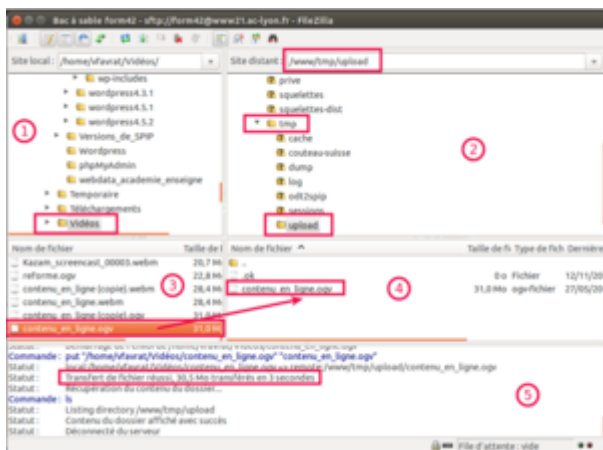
Bac à sable form42 - sftp://form42@www21.ac-lyon.fr - FileZilla

Site local : /home/vfavrat/Vidéos/

wp-includes
wordpress4.3.1
wordpress4.5.1
wordpress4.5.2
Versions_de_SPIP
Wordpress
phpMyAdmin
webdata_academie_enseigne
Temporaire
Téléchargements
Vidéos

1

Site distant : /www/tmp/upload

prive
squelettes
squelettes-dist
tmp
cache
couteau-suisse
dump
log
odt2spip
sessions
upload

2

| Nom de fichier | Taille de f |
|---|---|
| Kazam_screencast_00005.webm | 20,7 Mo |
| reforme.ogv | 22,8 Mo |
| contenu_en_ligne (copie).webm | 28,4 Mo |
| contenu_en_ligne.webm | 28,4 Mo |
| contenu_en_ligne (copie).ogv | 31,0 Mo |
| contenu_en_ligne.ogv | 31,0 Mo |

3

| Nom de fichier | Taille de fi | Type de fich | Dernière |
|---|---|---|---|
| .. | | | |
| .ok | 0 o | Fichier | 12/11/20 |
| contenu_en_ligne.ogv | 31,0 Mo | ogv-fichier | 27/05/20 |

4

Commande : put "/home/vfavrat/Vidéos/contenu_en_ligne.ogv" "contenu_en_ligne.ogv"
Statut : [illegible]
Statut : Transfert de fichier réussi, 30,1 Mo transférés en 3 secondes
Statut : Récupération du contenu du dossier...
Commande : ls
Statut : Listing directory /www/tmp/upload
Statut : Contenu du dossier affiché avec succès
Statut : Déconnecté du serveur

5

File d'attente : vide